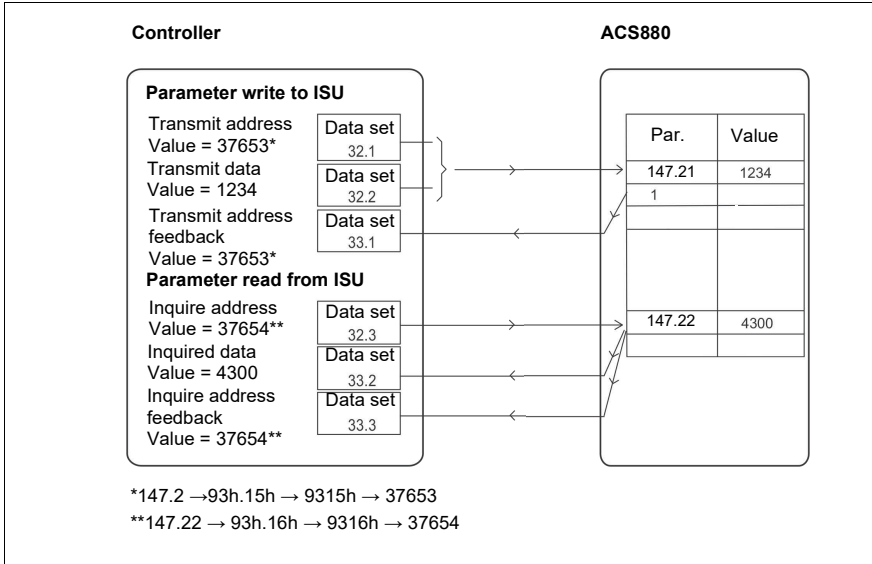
Controller

ACS880

Parameter write to ISU

Transmit address
Value = 37653*

Data set
32.1

Transmit data
Value = 1234

Data set
32.2

Transmit address feedback
Value = 37653*

Data set
33.1

Parameter read from ISU

Inquire address
Value = 37654**

Data set
32.3

Inquired data
Value = 4300

Data set
33.2

Inquire address feedback
Value = 37654**

Data set
33.3

| Par. | Value |
|---|---|
| 147.21 | 1234 |
| 1 | |
| | |
| 147.22 | 4300 |
| | |

*147.2 →93h.15h → 9315h → 37653
**147.22 → 93h.16h → 9316h → 37654